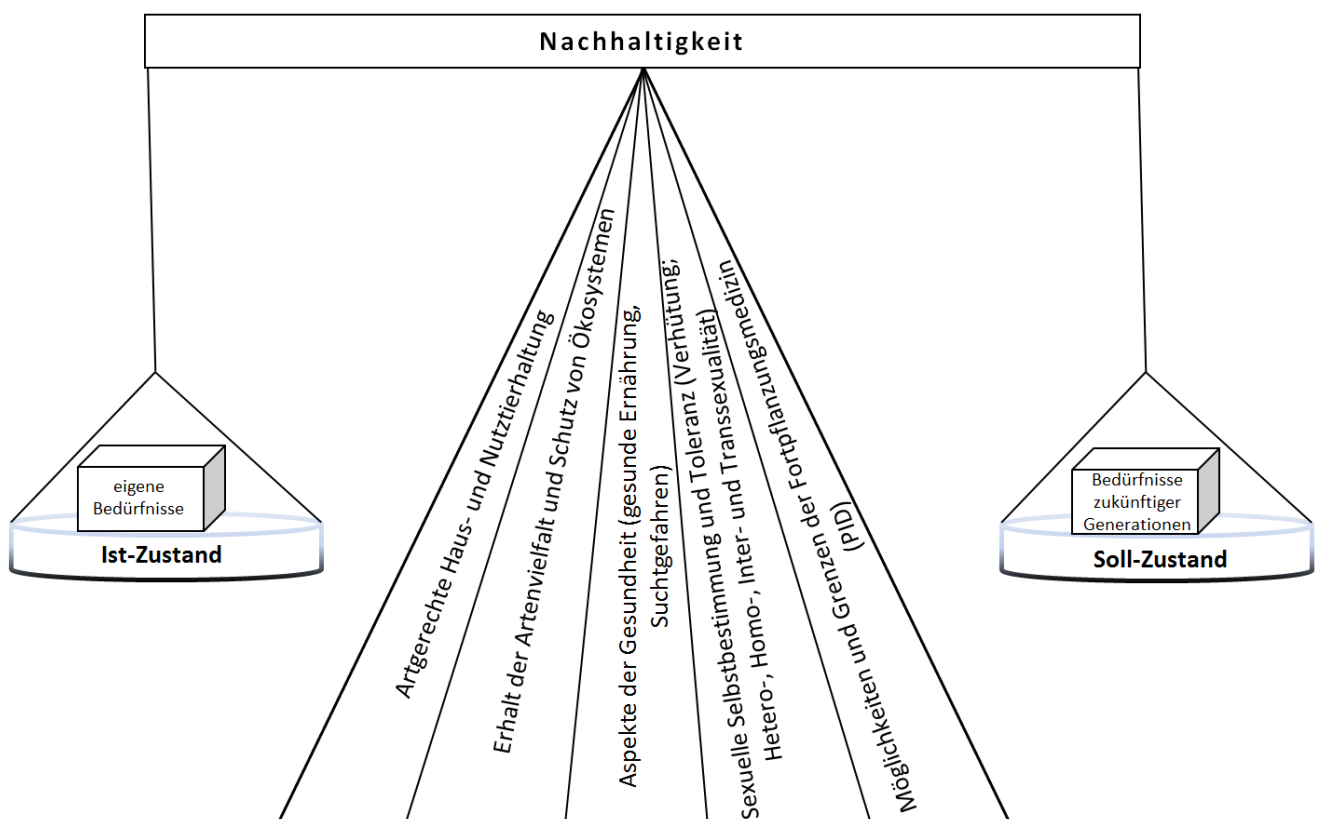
Nachhaltigkeit

eigene Bedürfnisse

Ist-Zustand

Artgerechte Haus- und Nutztierhaltung

Erhalt der Artenvielfalt und Schutz von Ökosystemen

Aspekte der Gesundheit (gesunde Ernährung, Suchtgefahren)

Sexuelle Selbstbestimmung und Toleranz (Verhütung; Hetero-, Homo-, Inter- und Transsexualität)

Möglichkeiten und Grenzen der Fortpflanzungsmedizin (PID)

Bedürfnisse zukünftiger Generationen

Soll-Zustand